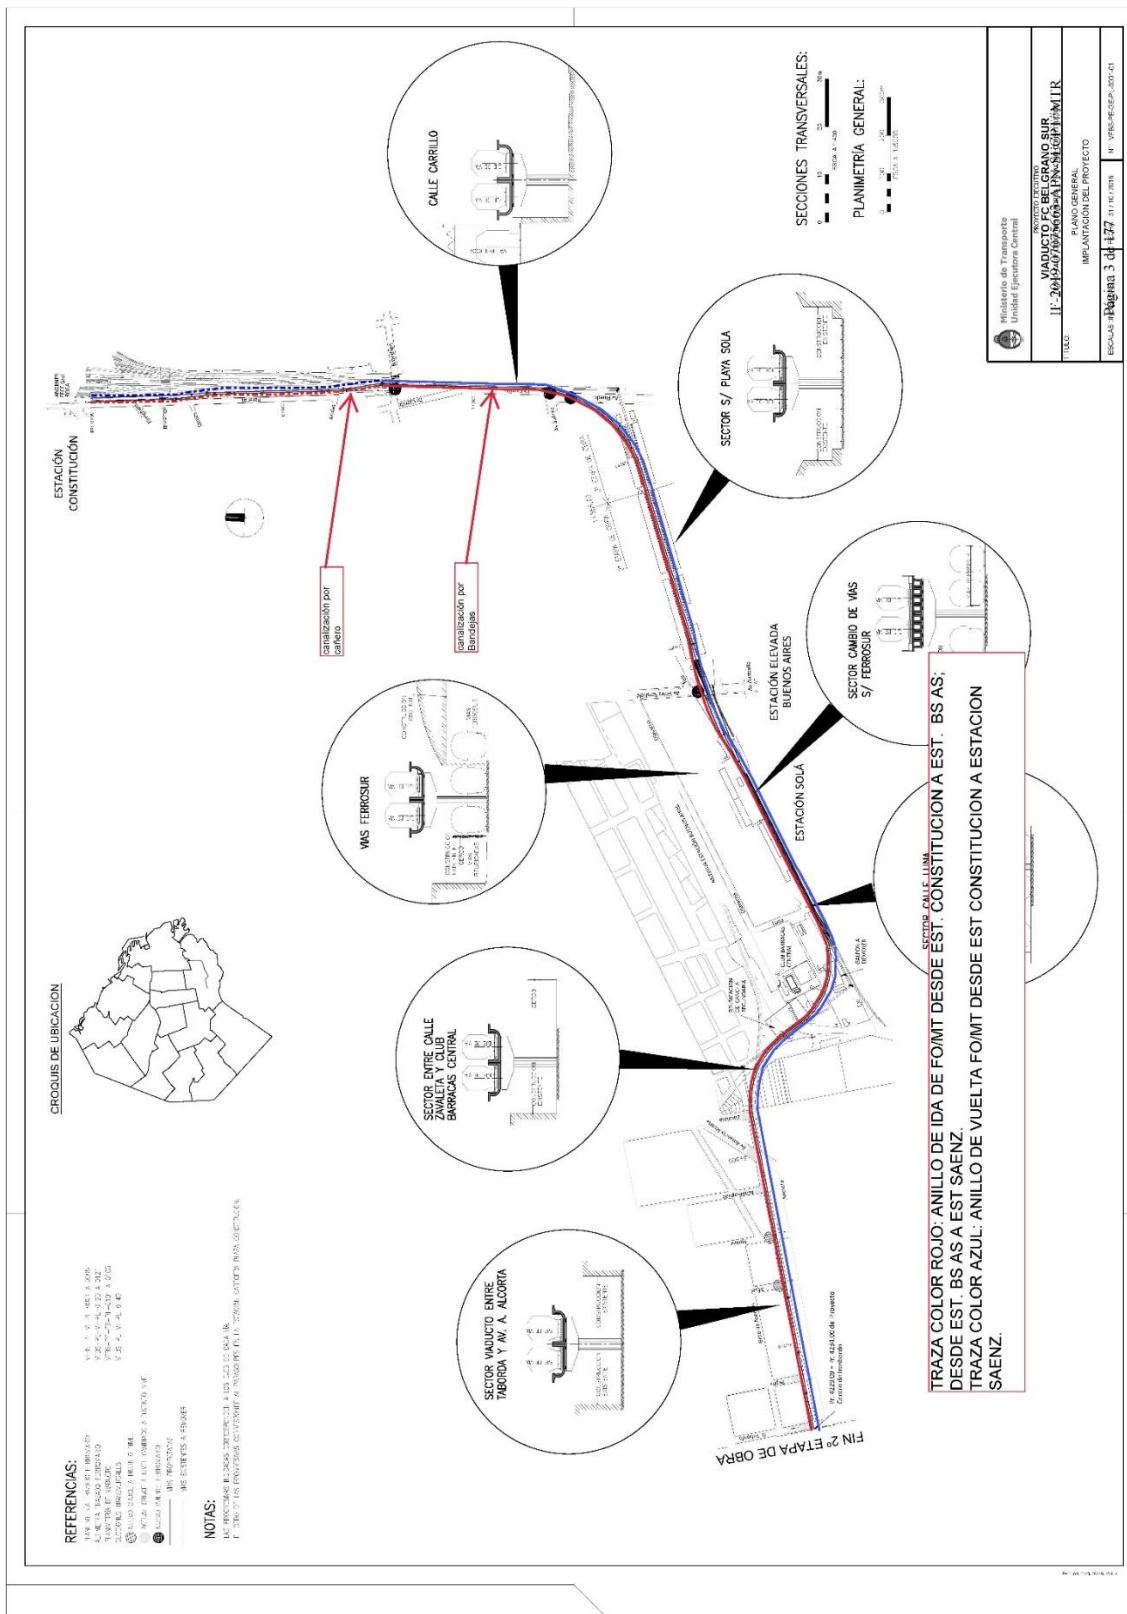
SECCIONES TRANSVERSALES:

PLANIMETRÍA GENERAL:

CALLE CARRILLO

ESTACIÓN CONSTITUCIÓN

canalización por cañero

canalización por Bandejas

SECTOR S/ PLAYA SOLA

SECTOR CAMBIO DE VIAS S/ FERROSUR

ESTACIÓN ELEVADA BUENOS AIRES

ESTACIÓN SOLÁ

VIAS FERROSUR

SECTOR CALLE LUNA

CROQUIS DE UBICACIÓN

SECTOR ENTRE CALLE ZAVALETA Y CLUB BARRACAS CENTRAL

SECTOR VIADUCTO ENTRE TABORDA Y AV. A. ALCORTA

FIN 2º ETAPA DE OBRA

REFERENCIAS:

NOTAS:

TRAZA COLOR ROJO: ANILLO DE IDA DE FO/MT DESDE EST. CONSTITUCION A EST. BS AS; DESDE EST. BS AS A EST SAENZ.
TRAZA COLOR AZUL: ANILLO DE VUELTA FO/MT DESDE EST CONSTITUCION A ESTACION SAENZ.

Ministerio de Transporte
Unidad Ejecutora Central

VIADUCTO FC BELGRANO SUR
IF-2019-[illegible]-APN-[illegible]
Página 3 de 177

PLANO GENERAL
IMPLANTACIÓN DEL PROYECTO

TITULO:
ESCALAS: